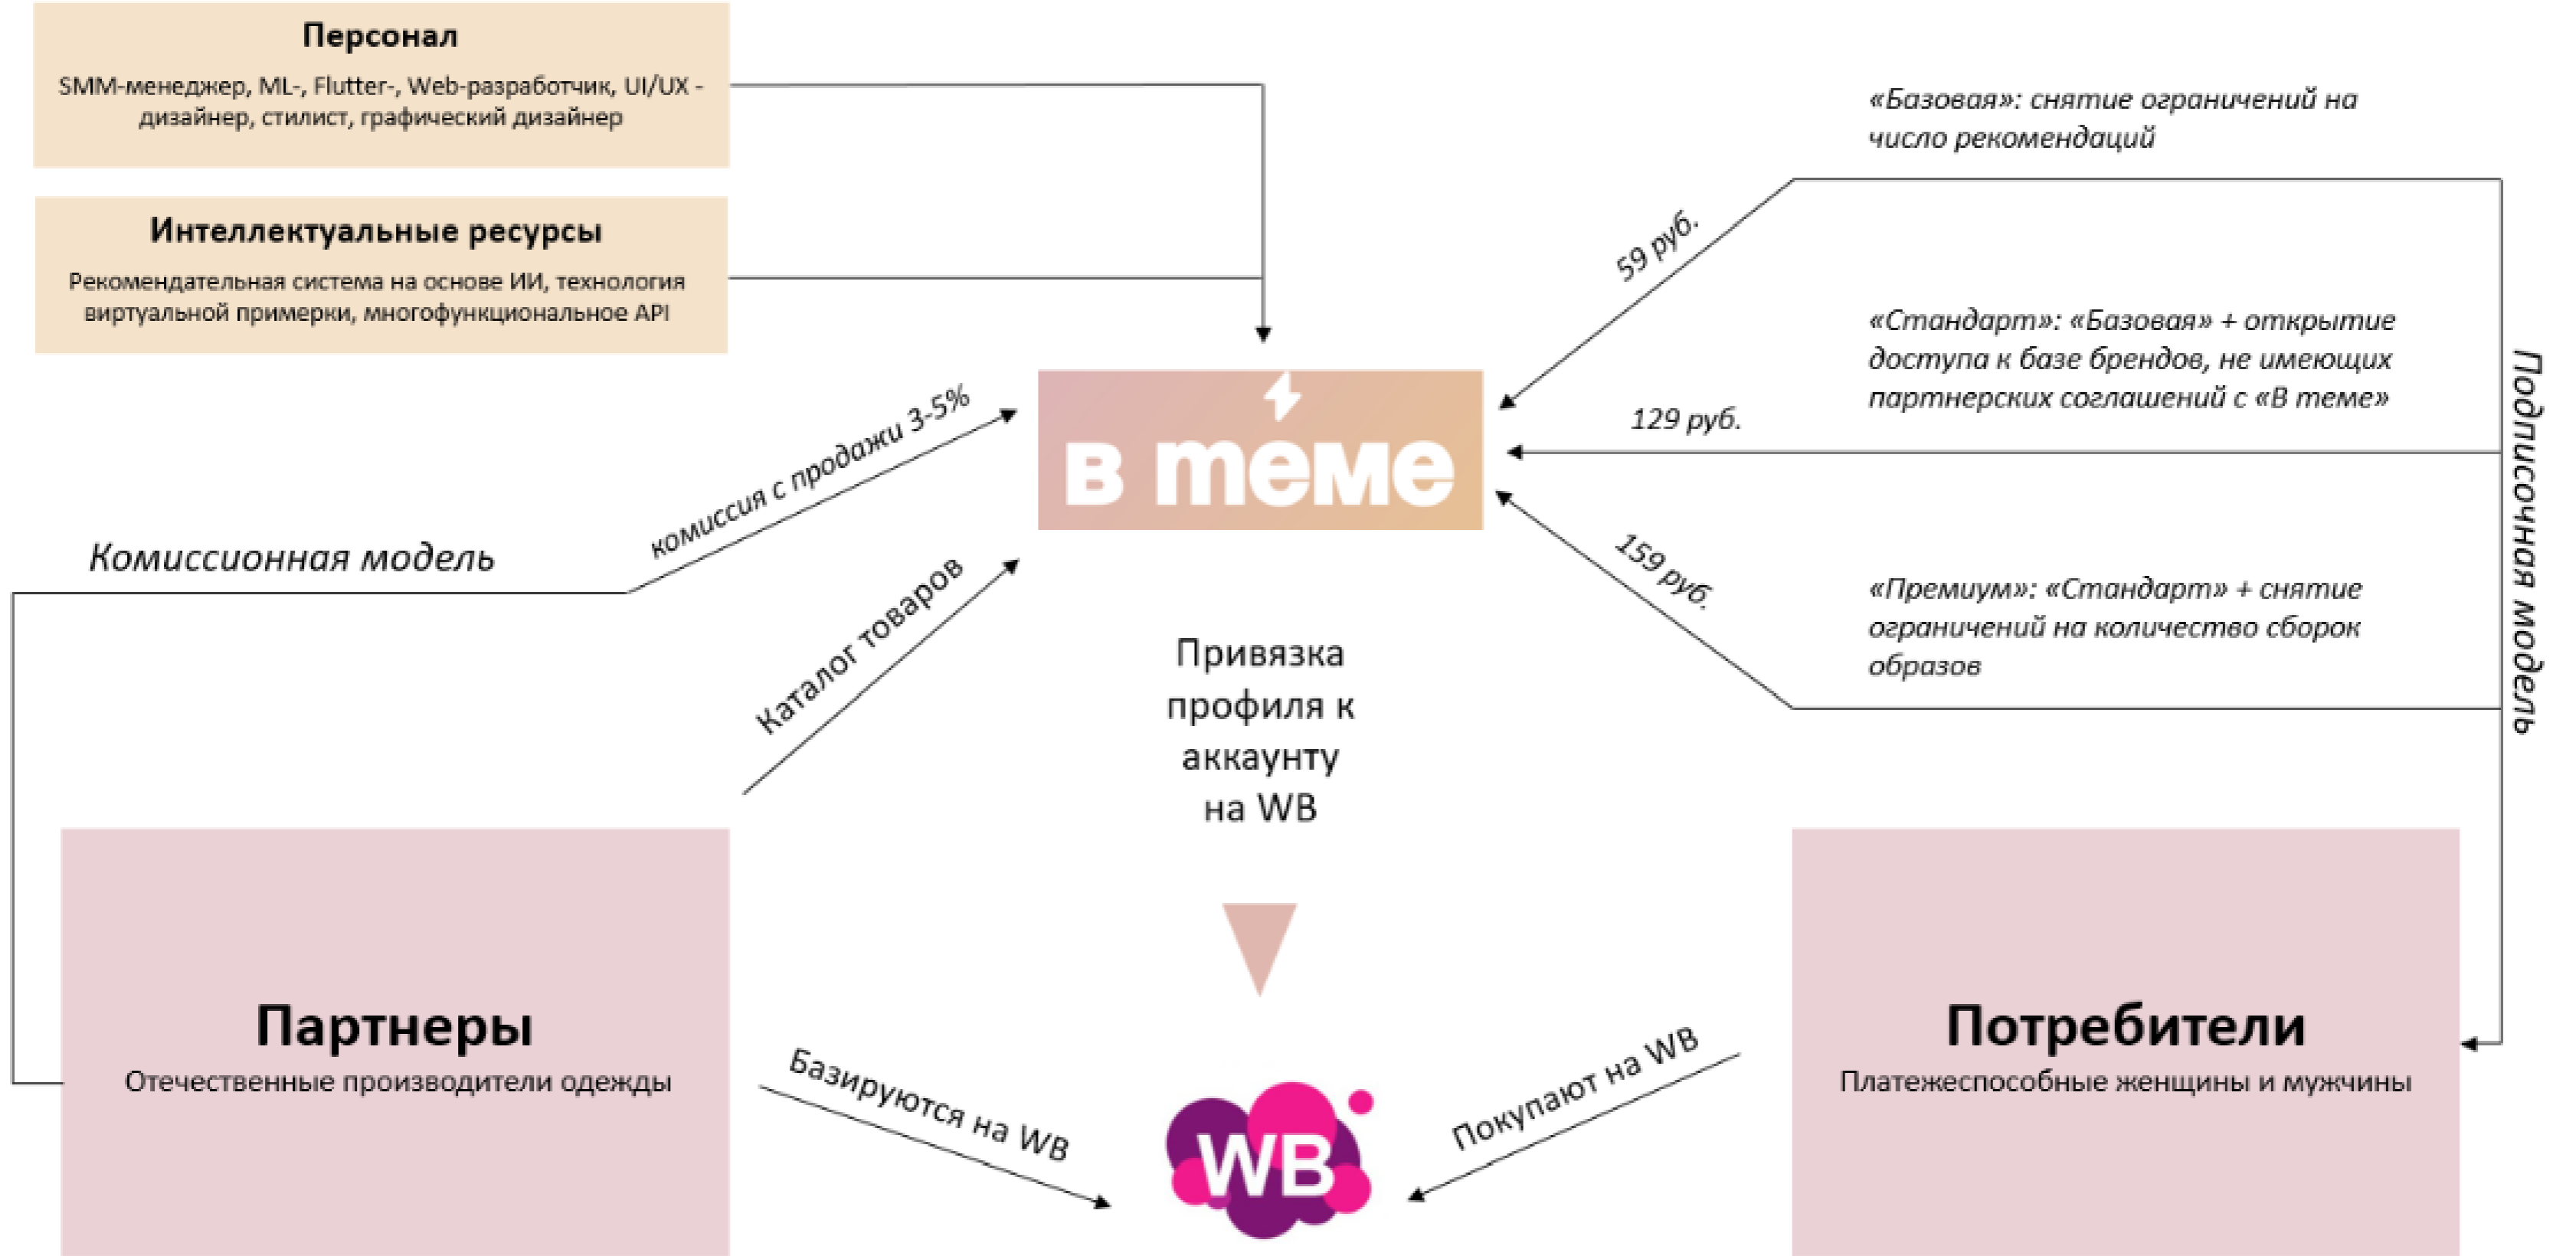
Персонал

SMM-менеджер, ML-, Flutter-, Web-разработчик, UI/UX - дизайнер, стилист, графический дизайнер

Интеллектуальные ресурсы

Рекомендательная система на основе ИИ, технология виртуальной примерки, многофункциональное API

«Базовая»: снятие ограничений на число рекомендаций

59 руб.

«Стандарт»: «Базовая» + открытие доступа к базе брендов, не имеющих партнерских соглашений с «В теме»

129 руб.

159 руб.

«Премиум»: «Стандарт» + снятие ограничений на количество сборок образов

Подписочная модель

в теме

комиссия с продажи 3-5%

Комиссионная модель

Каталог товаров

Привязка профиля к аккаунту на WB

Партнеры

Отечественные производители одежды

Базируются на WB

WB

Покупают на WB

Потребители

Платежеспособные женщины и мужчины